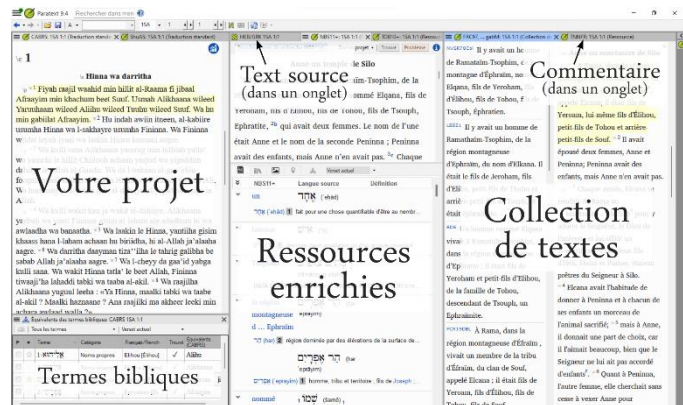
Paratext 9.4

Rechercher dans men

1SA 1

CAB95 1SA 1:1 (Reduction standard)

ShaS5 1SA 1:1 (Reduction standard)

HEB/GRK 1SA 1:1

NBS11 1SA 1:1

TOB10 1SA 1:1

FRC97 1SA 1:1 (Collection de textes)

TNH19 1SA 1:1 (Ressource)

1

Hinna wa darritha

¹ Fiyah raajil waahid min hillit al-Raama fi jibaal Afraayim min ikhwaan beet Suuf. Usmah Alikhaana wileed Yaruuhaam wileed Aliihu wileed Tuuhu wileed Suuf. Wa hu min qabiilat Afraayim. ² Hu indah awiin itneen, al-kabiire usumha Hinna wa l-sakhayre usumha Fininna. Wa Fininna

Votre projet

Text source (dans un onglet)

Commentaire (dans un onglet)

Collection de textes

Ressources enrichies

Termes bibliques

Anne au temple de Silo

Il y avait un homme de Ramataïm-Tsophim, de la montagne d'Ephraïm, nommé Elqana, fils de Yeroham, fils d'Elihou, fils de Tohou, fils de Tsouph, Ephratite. ² Il avait deux femmes. Le nom de l'une était Anne et le nom de la seconde Peninna ; Peninna avait des enfants, mais Anne n'en avait pas. ³ Chaque

Il y avait un homme de Ramataïm-Tsophim, de la montagne d'Ephraïm, son nom était Elqana, fils de Yeroham, fils d'Elihou, fils de Tohou, fils de Tsouph, Ephratien.

Il y avait un homme de Ramataïm-Tsophim, de la région montagneuse d'Ephraïm, du nom d'Elkana. Il était le fils de Jeroham, fils d'Elihou, fils de Tohou, fils de Tsouph

Yeroham, lui-même fils d'Elihou, petit-fils de Tohou et arrière-petit-fils de Souf. ² Il avait épousé deux femmes, Anne et Peninna ; Peninna avait des enfants, mais Anne n'en avait pas.

NBS11 | Langue source | Définition

אֶחָד (ʾeḥād) fait pour une chose quantifiable d'être au nombre

montagneuse ... Ephraïm

הַר אֶפְרָיִם région dominée par des élévations de la surface de

(ʾeprayim) homme, tribu et territoire ; fils de Joseph

nommé שֵׁם (šem)

Tous les termes | Verset actuel

Terme | Catégorie | Français/French | Trouvé | Équivalent

אֱלִיהוּא | Noms propres | Elihou/[Elihou] | ✓ | Aliihu

À Rama, dans la région montagneuse d'Éfraïm, vivait un membre de la tribu d'Éfraïm, du clan de Souf, appelé Elcana ; il était fils de Yeroam, fils d'Élihou, fils de

prêtres du Seigneur à Silo. ⁴ Elcana avait l'habitude de donner à Peninna et à chacun de ses enfants un morceau de l'animal sacrifié ; ⁵ mais à Anne, il donnait une part de choix, car il l'aimait beaucoup, bien que le Seigneur ne lui ait pas accordé d'enfants. ⁶ Quant à Peninna, l'autre femme, elle cherchait sans cesse à vexer Anne pour